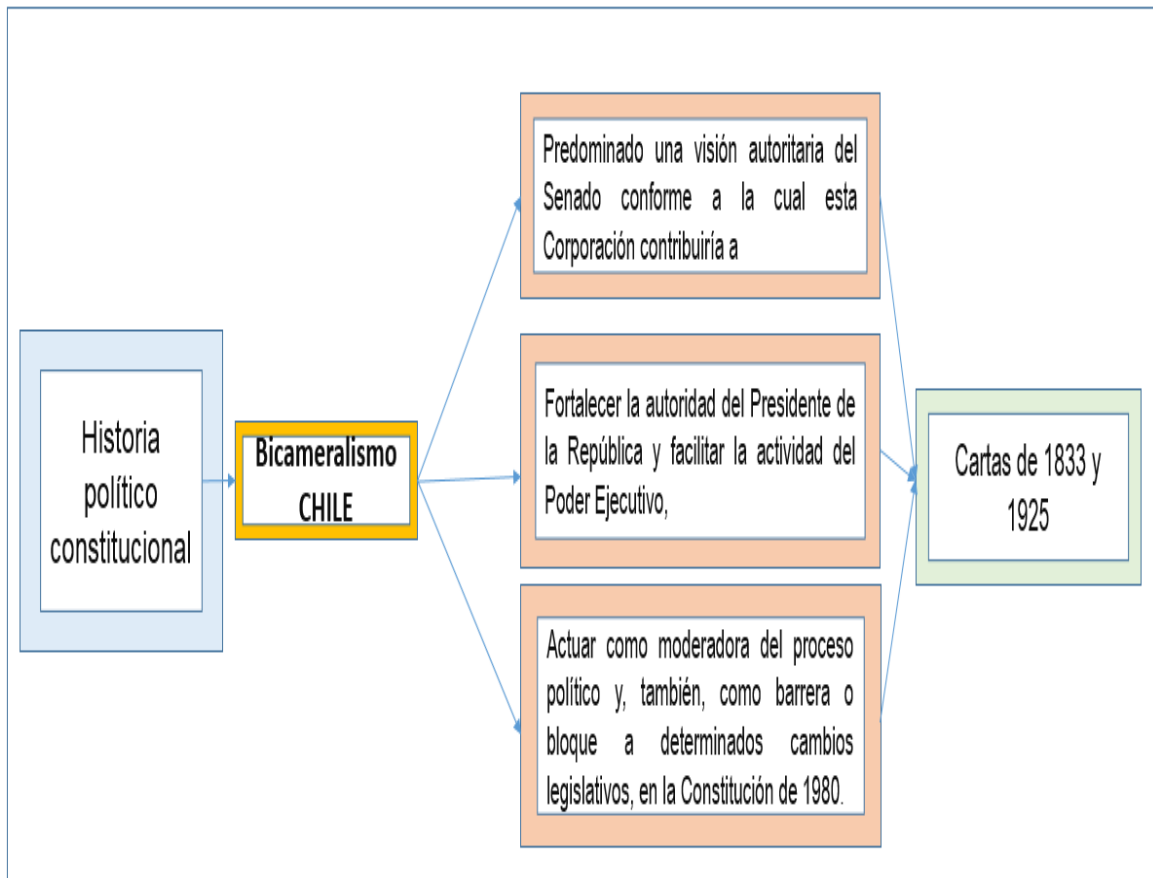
Historia político constitucional

Bicameralismo CHILE

Predominado una visión autoritaria del Senado conforme a la cual esta Corporación contribuiría a

Fortalecer la autoridad del Presidente de la República y facilitar la actividad del Poder Ejecutivo,

Actuar como moderadora del proceso político y, también, como barrera o bloque a determinados cambios legislativos, en la Constitución de 1980.

Cartas de 1833 y 1925